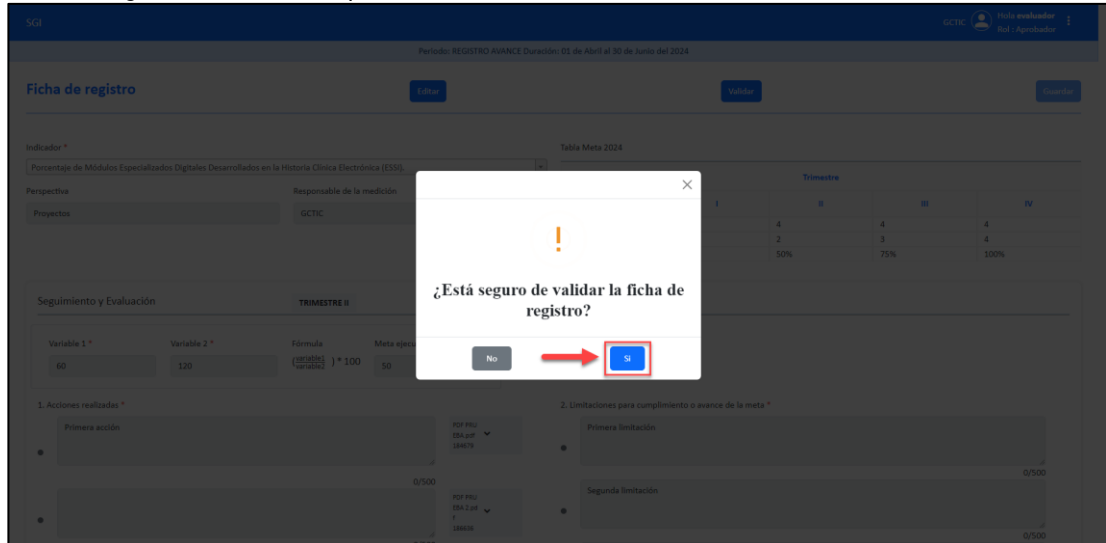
SGI

GCTIC Hola evaluador
Rol : Aprobador

Periodo: REGISTRO AVANCE Duración: 01 de Abril al 30 de Junio del 2024

Ficha de registro

Editar

Validar

Guardar

Indicador *
Porcentaje de Módulos Especializados Digitales Desarrollados en la Historia Clínica Electrónica (ESSI).

Tabla Meta 2024

Perspectiva
Proyectos

Responsable de la medición
GCTIC

| | Trimestre | | | |
|---|---|---|---|---|
| | I | II | III | IV |
| | | 4 | 4 | 4 |
| | | 2 | 3 | 4 |
| | | 50% | 75% | 100% |

Seguimiento y Evaluación

TRIMESTRE II

Variable 1 *
60

Variable 2 *
120

Fórmula
$(\frac{variable1}{variable2}) * 100$

Meta ejecu
50

1. Acciones realizadas *

Primera acción

PDF PRU EBA.pdf 186679

0/500

PDF PRU EBA 2.pdf 186659

2. Limitaciones para cumplimiento o avance de la meta *

Primera limitación

0/500

Segunda limitación

0/500

!

¿Está seguro de validar la ficha de registro?

No

Si